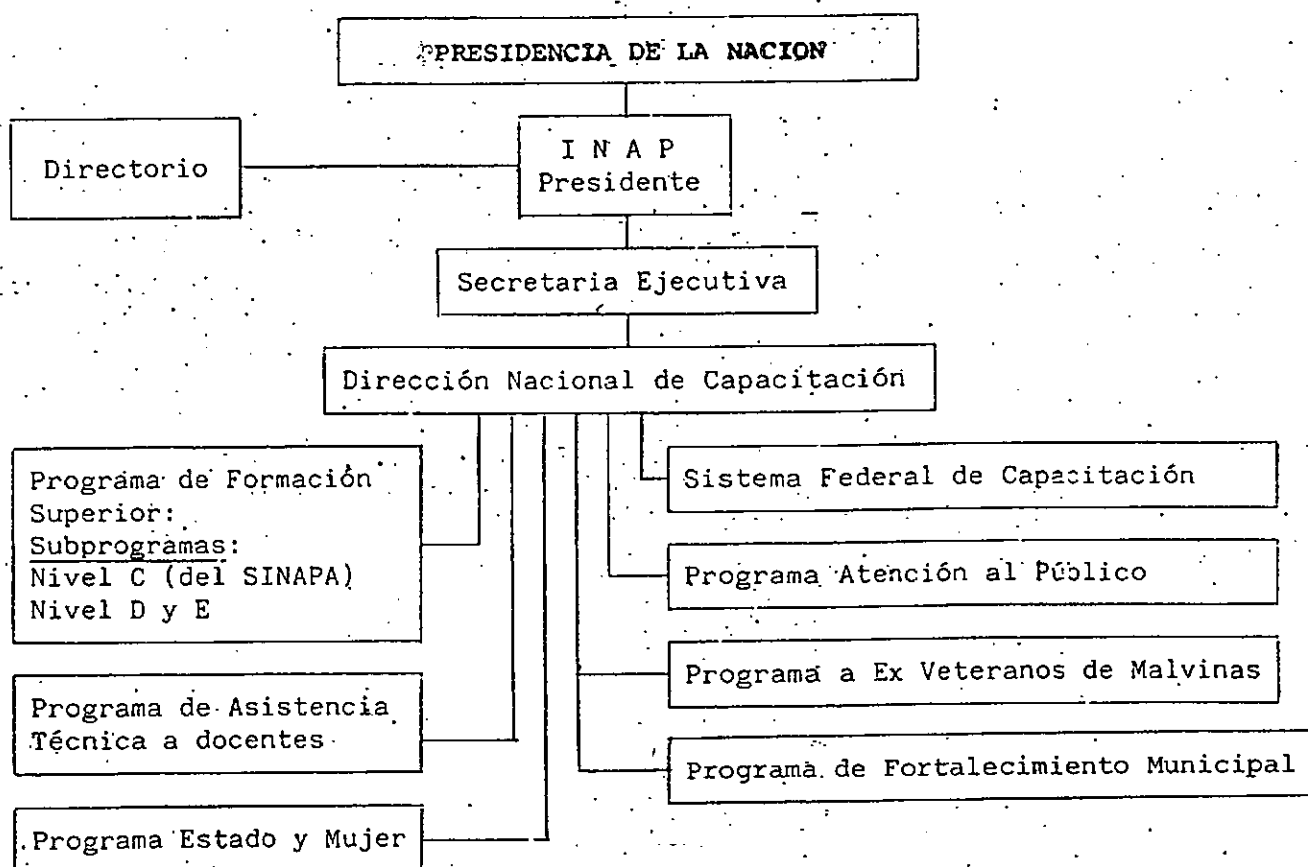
PRESIDENCIA DE LA NACION

Directorio

I N A P
Presidente

Secretaria Ejecutiva

Dirección Nacional de Capacitación

Programa de Formación Superior:
Subprogramas:
Nivel C (del SINAPA)
Nivel D y E

Programa de Asistencia Técnica a docentes

Programa Estado y Mujer

Sistema Federal de Capacitación

Programa Atención al Público

Programa a Ex Veteranos de Malvinas

Programa de Fortalecimiento Municipal